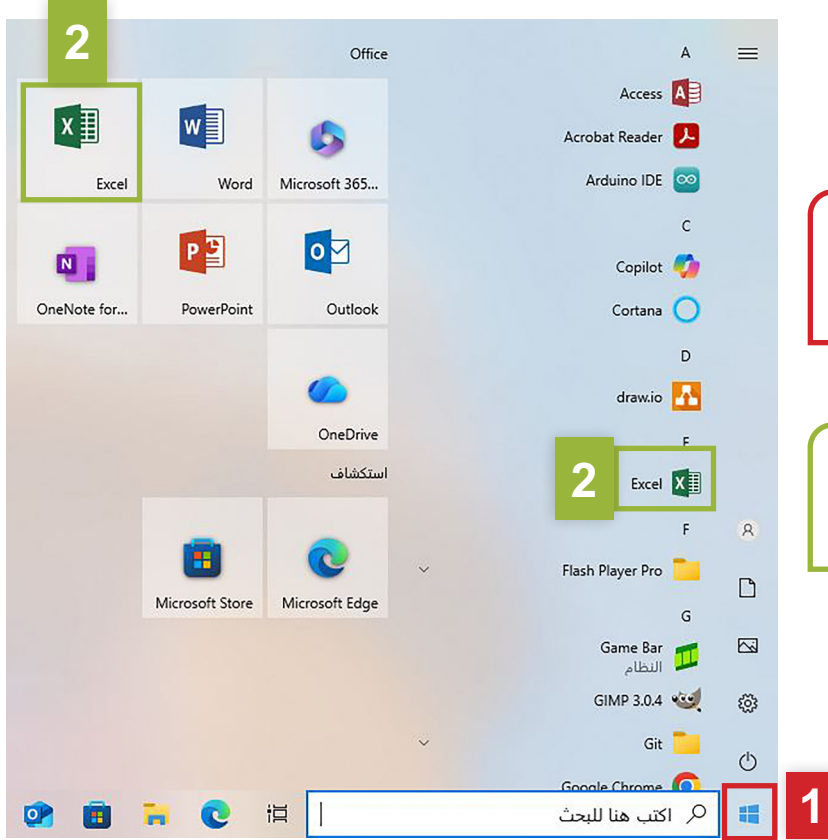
2

Office

Excel

Word

Microsoft 365...

OneNote for...

PowerPoint

Outlook

OneDrive

استكشاف

Microsoft Store

Microsoft Edge

A

Access

Acrobat Reader

Arduino IDE

C

Copilot

Cortana

D

draw.io

E

2

Excel

F

Flash Player Pro

G

Game Bar
النظام

GIMP 3.0.4

Git

Google Chrome

اكتب هنا للبحث

1